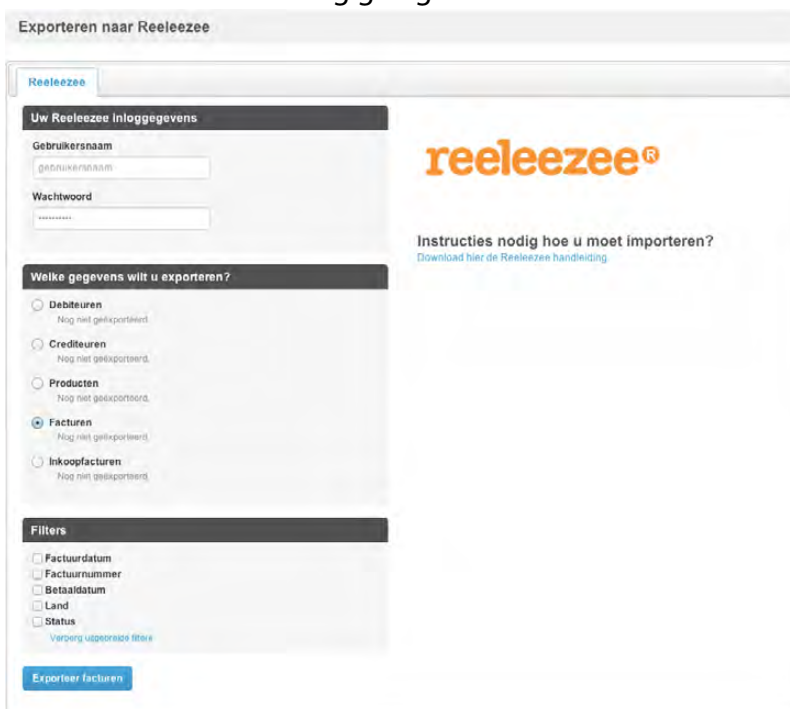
Exporteren naar Reeleezee

Reeleezee

Uw Reeleezee inloggegevens

Gebruikersnaam

gebruikersnaam

Wachtwoord

••••••••••

Welke gegevens wilt u exporteren?

Debiteuren
Nog niet geëxporteerd.

Crediteuren
Nog niet geëxporteerd.

Producten
Nog niet geëxporteerd.

Facturen
Nog niet geëxporteerd.

Inkoopfacturen
Nog niet geëxporteerd.

Filters

Factuurdatum
Factuurnummer
Betaaldatum
Land
Status
Verberg uitgebreide filters

Exporteer facturen

reeleezee®

Instructies nodig hoe u moet importeren?
Download hier de Reeleezee handleiding.